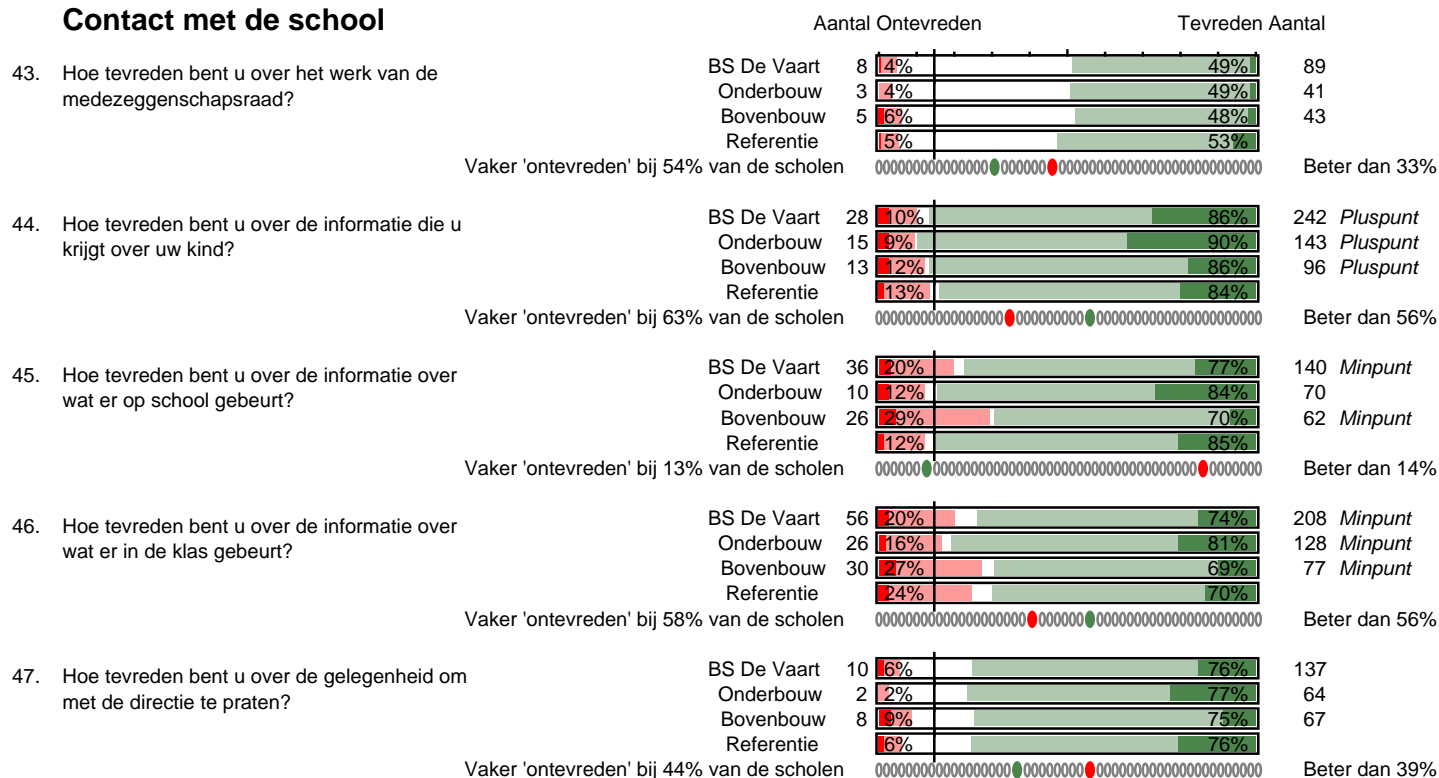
Contact met de school

Aantal Ontevreden Tevreden Aantal

43. Hoe tevreden bent u over het werk van de medezeggenschapsraad?

| | Aantal | Ontevreden | Tevreden | Aantal | |
|---|---|---|---|---|---|
| BS De Vaart | 8 | 4% | 49% | 89 | |
| Onderbouw | 3 | 4% | 49% | 41 | |
| Bovenbouw | 5 | 6% | 48% | 43 | |
| Referentie | | 5% | 53% | | |

Vaker 'ontevreden' bij 54% van de scholen — Beter dan 33%

44. Hoe tevreden bent u over de informatie die u krijgt over uw kind?

| | Aantal | Ontevreden | Tevreden | Aantal | |
|---|---|---|---|---|---|
| BS De Vaart | 28 | 10% | 86% | 242 | Pluspunt |
| Onderbouw | 15 | 9% | 90% | 143 | Pluspunt |
| Bovenbouw | 13 | 12% | 86% | 96 | Pluspunt |
| Referentie | | 13% | 84% | | |

Vaker 'ontevreden' bij 63% van de scholen — Beter dan 56%

45. Hoe tevreden bent u over de informatie over wat er op school gebeurt?

| | Aantal | Ontevreden | Tevreden | Aantal | |
|---|---|---|---|---|---|
| BS De Vaart | 36 | 20% | 77% | 140 | Minpunt |
| Onderbouw | 10 | 12% | 84% | 70 | |
| Bovenbouw | 26 | 29% | 70% | 62 | Minpunt |
| Referentie | | 12% | 85% | | |

Vaker 'ontevreden' bij 13% van de scholen — Beter dan 14%

46. Hoe tevreden bent u over de informatie over wat er in de klas gebeurt?

| | Aantal | Ontevreden | Tevreden | Aantal | |
|---|---|---|---|---|---|
| BS De Vaart | 56 | 20% | 74% | 208 | Minpunt |
| Onderbouw | 26 | 16% | 81% | 128 | Minpunt |
| Bovenbouw | 30 | 27% | 69% | 77 | Minpunt |
| Referentie | | 24% | 70% | | |

Vaker 'ontevreden' bij 58% van de scholen — Beter dan 56%

47. Hoe tevreden bent u over de gelegenheid om met de directie te praten?

| | Aantal | Ontevreden | Tevreden | Aantal | |
|---|---|---|---|---|---|
| BS De Vaart | 10 | 6% | 76% | 137 | |
| Onderbouw | 2 | 2% | 77% | 64 | |
| Bovenbouw | 8 | 9% | 75% | 67 | |
| Referentie | | 6% | 76% | | |

Vaker 'ontevreden' bij 44% van de scholen — Beter dan 39%